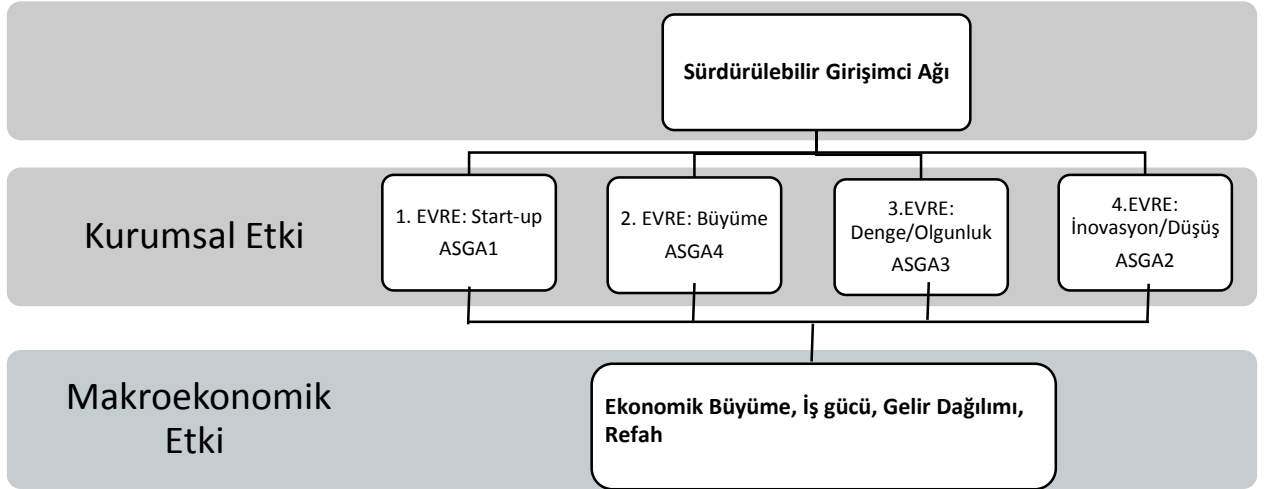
Sürdürülebilir Girişimci Ağı

Kurumsal Etki

1. EVRE: Start-up
ASGA1

2. EVRE: Büyüme
ASGA4

3.EVRE: Denge/Olgunluk
ASGA3

4.EVRE: İnovasyon/Düşüş
ASGA2

Makroekonomik Etki

Ekonomik Büyüme, İş gücü, Gelir Dağılımı, Refah